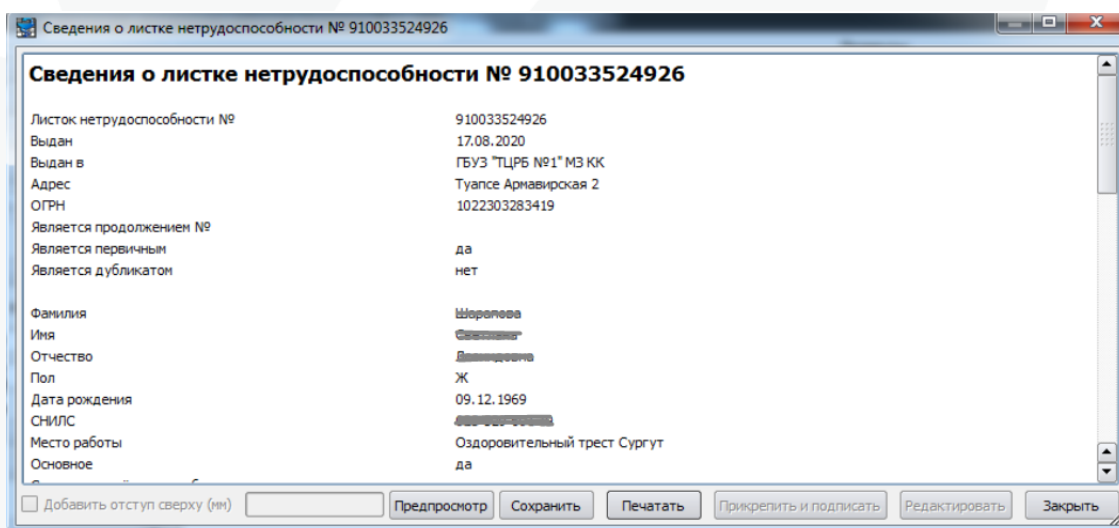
Сведения о листке нетрудоспособности № 910033524926

Сведения о листке нетрудоспособности № 910033524926

| | |
|---|---|
| Листок нетрудоспособности № | 910033524926 |
| Выдан | 17.08.2020 |
| Выдан в | ГБУЗ "ТЦРБ №1" МЗ КК |
| Адрес | Туапсе Армавирская 2 |
| ОГРН | 1022303283419 |
| Является продолжением № | |
| Является первичным | да |
| Является дубликатом | нет |

| | |
|---|---|
| Фамилия | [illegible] |
| Имя | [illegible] |
| Отчество | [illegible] |
| Пол | Ж |
| Дата рождения | 09.12.1969 |
| СНИЛС | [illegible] |
| Место работы | Оздоровительный трест Сургут |
| Основное | да |

Добавить отступ сверху (мм)

Предпросмотр Сохранить Печатать Прикрепить и подписать Редактировать Закрыть